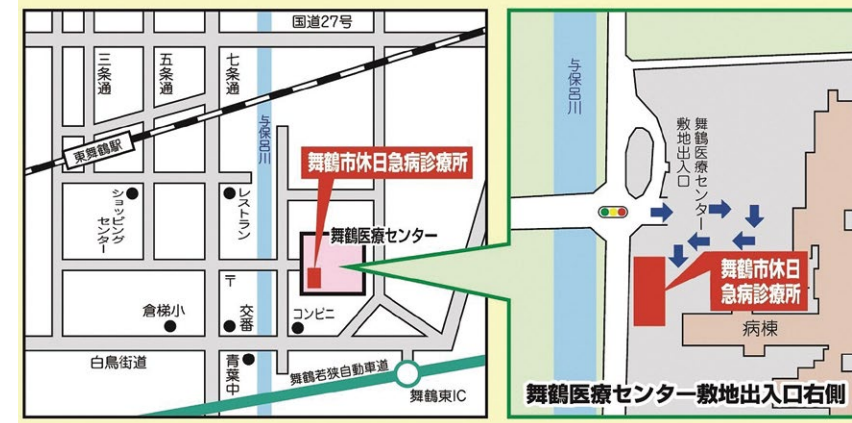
国道27号

三条通

五条通

七条通

与保呂川

東舞鶴駅

舞鶴市休日急病診療所

ショッピングセンター

レストラン

舞鶴医療センター

〒

倉梯小

交番

コンビニ

白鳥街道

青葉中

舞鶴若狭自動車道

舞鶴東IC

与保呂川

舞鶴医療センター敷地出入口

舞鶴市休日急病診療所

病棟

舞鶴医療センター敷地出入口右側